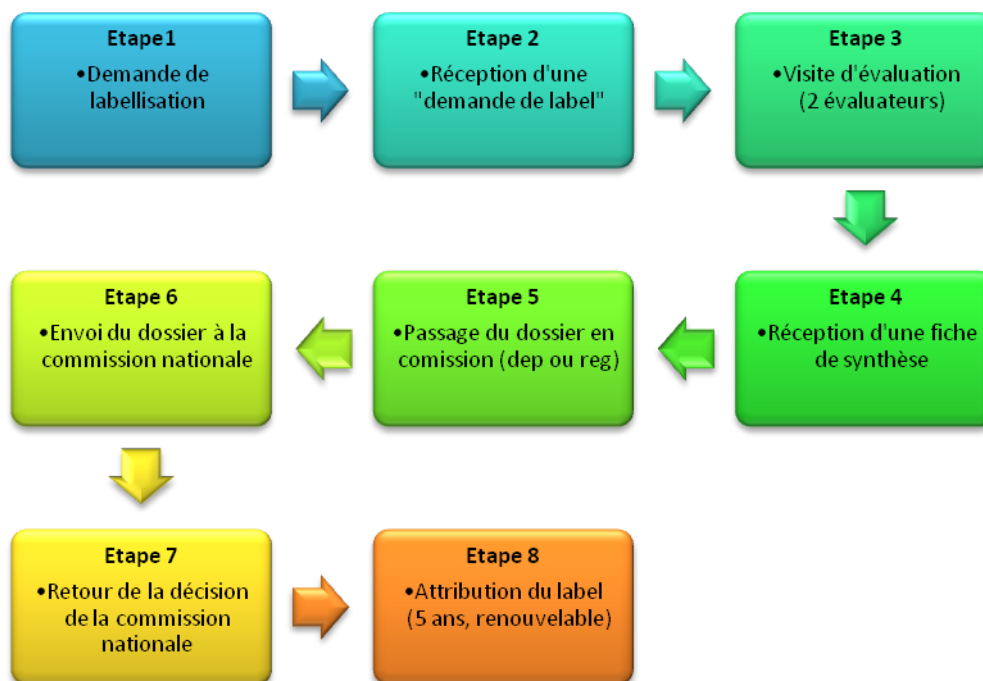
Etape 1
•Demande de labellisation

Etape 2
•Réception d'une "demande de label"

Etape 3
•Visite d'évaluation (2 évaluateurs)

Etape 4
•Réception d'une fiche de synthèse

Etape 5
•Passage du dossier en comission (dep ou reg)

Etape 6
•Envoi du dossier à la commission nationale

Etape 7
•Retour de la décision de la commission nationale

Etape 8
•Attribution du label (5 ans, renouvelable)